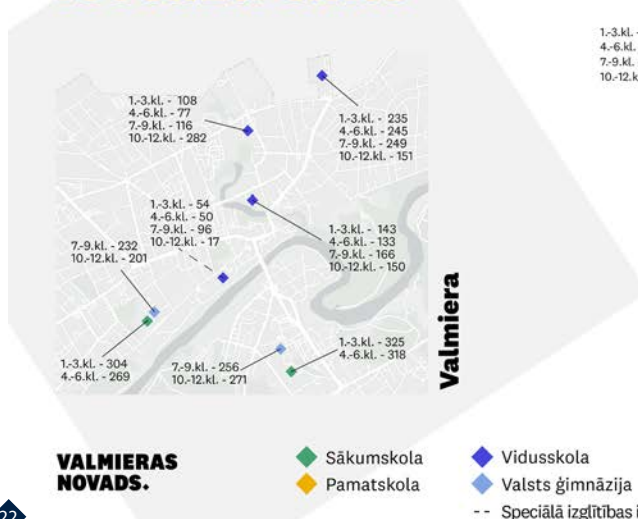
1.-3.kl. - 108
4.-6.kl. - 77
7.-9.kl. - 116
10.-12.kl. - 282

1.-3.kl. - 235
4.-6.kl. - 245
7.-9.kl. - 249
10.-12.kl. - 151

1.-3.kl. - 54
4.-6.kl. - 50
7.-9.kl. - 96
10.-12.kl. - 17

1.-3.kl. - 143
4.-6.kl. - 133
7.-9.kl. - 166
10.-12.kl. - 150

7.-9.kl. - 232
10.-12.kl. - 201

1.-3.kl. - 304
4.-6.kl. - 269

7.-9.kl. - 256
10.-12.kl. - 271

1.-3.kl. - 325
4.-6.kl. - 318

Valmiera

1.-3.kl. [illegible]
4.-6.kl. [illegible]
7.-9.kl. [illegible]
10.-12.k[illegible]

VALMIERAS NOVADS.

Sākumskola
Pamatskola
Vidusskola
Valsts ģimnāzija
Speciālā izglītības i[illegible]

22